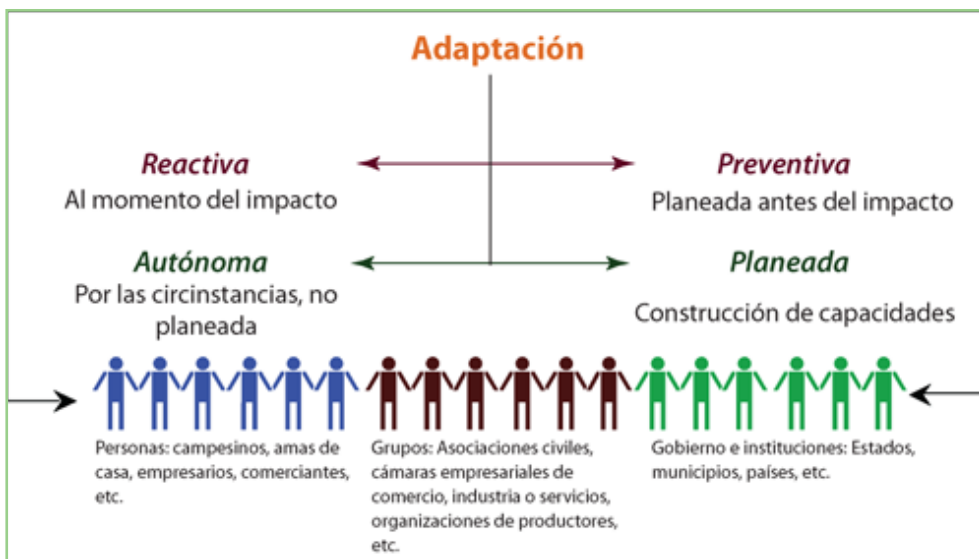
Adaptación

Reactiva
Al momento del impacto

Preventiva
Planeada antes del impacto

Autónoma
Por las circinstancias, no planeada

Planeada
Construcción de capacidades

Personas: campesinos, amas de casa, empresarios, comerciantes, etc.

Grupos: Asociaciones civiles, cámaras empresariales de comercio, industria o servicios, organizaciones de productores, etc.

Gobierno e instituciones: Estados, municipios, países, etc.